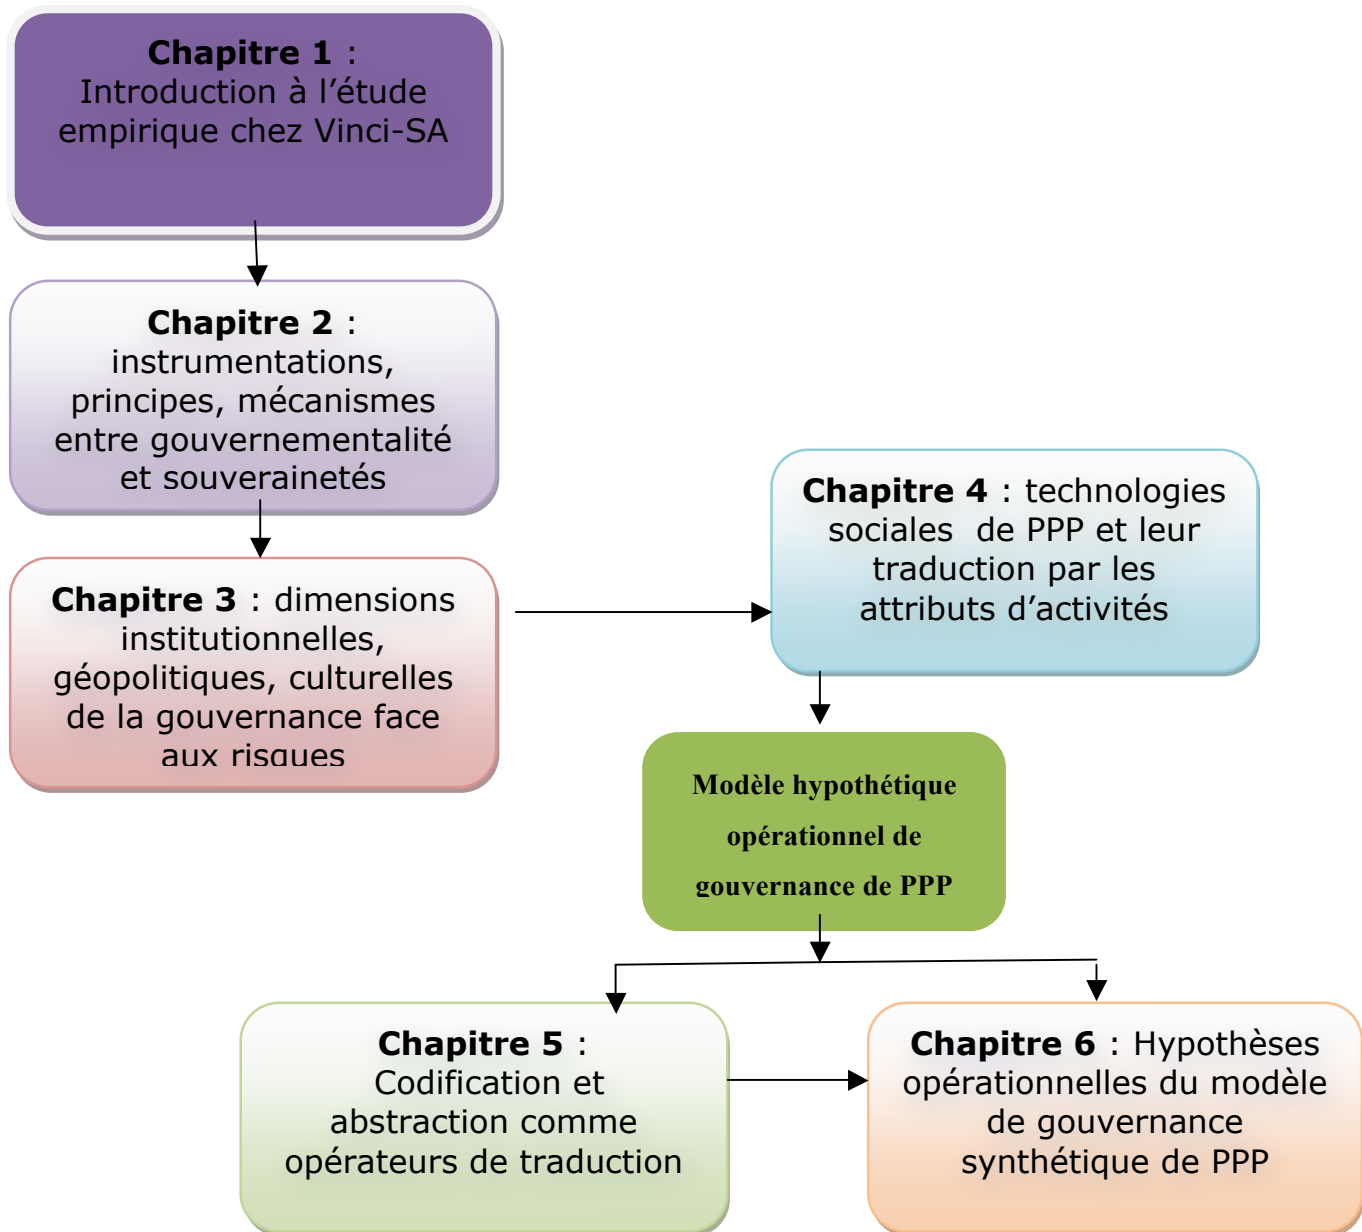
**Chapitre 1** : Introduction à l'étude empirique chez Vinci-SA

**Chapitre 2** : instrumentations, principes, mécanismes entre gouvernementalité et souverainetés

**Chapitre 3** : dimensions institutionnelles, géopolitiques, culturelles de la gouvernance face aux risques

**Chapitre 4** : technologies sociales de PPP et leur traduction par les attributs d'activités

**Modèle hypothétique opérationnel de gouvernance de PPP**

**Chapitre 5** : Codification et abstraction comme opérateurs de traduction

**Chapitre 6** : Hypothèses opérationnelles du modèle de gouvernance synthétique de PPP